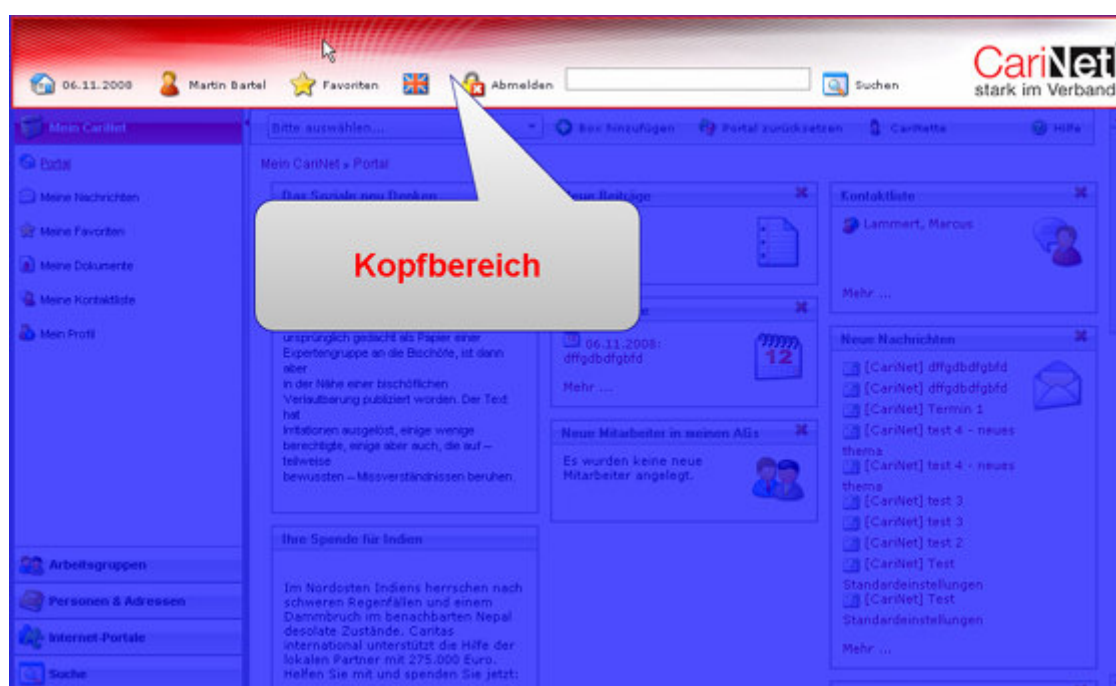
06.11.2008 Martin Bartel Favoriten Abmelden Suchen

CariNet
stark im Verband

Mein CariNet
Portal
Meine Nachrichten
Meine Favoriten
Meine Dokumente
Meine Kontaktliste
Mein Profil

Arbeitsgruppen
Personen & Adressen
Internet-Portale
Suche

Bitte auswählen... Box hinzufügen Portal zurücksetzen CariNette Hilfe

Mein CariNet » Portal

Das Soziale neu Denken

ursprünglich gedacht als Papier einer Expertengruppe an die Bischöfe, ist dann aber in der Nähe einer bischöflichen Verlautbarung publiziert worden. Der Text hat Irritationen ausgelöst, einige wenige berechtigte, einige aber auch, die auf – teilweise bewussten – Missverständnissen beruhen.

Kopfbereich

Neue Beiträge

06.11.2008: dffgdbdfgbfd
Mehr ...

12

Neue Mitarbeiter in meinen AGs
Es wurden keine neue Mitarbeiter angelegt.

Ihre Spende für Indien

Im Nordosten Indiens herrschen nach schweren Regenfällen und einem Dammbruch im benachbarten Nepal desolate Zustände. Caritas international unterstützt die Hilfe der lokalen Partner mit 275.000 Euro. Helfen Sie mit und spenden Sie jetzt:

Kontaktliste
Lammert, Marcus
Mehr ...

Neue Nachrichten
[CariNet] dffgdbdfgbfd
[CariNet] dffgdbdfgbfd
[CariNet] Termin 1
[CariNet] test 4 - neues thema
[CariNet] test 4 - neues thema
[CariNet] test 3
[CariNet] test 3
[CariNet] test 2
[CariNet] Test Standardeinstellungen
[CariNet] Test Standardeinstellungen
Mehr ...